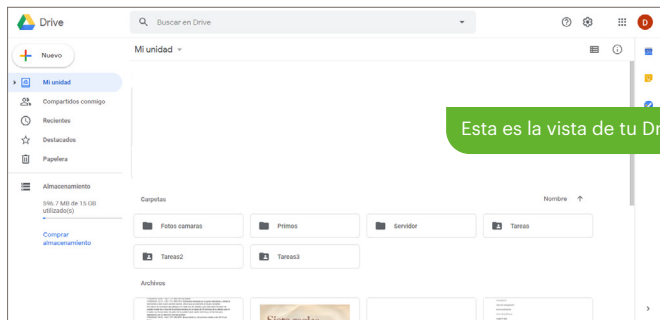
Drive

Buscar en Drive

D

Nuevo

Mi unidad

Compartidos conmigo

Recientes

Destacados

Papelera

Almacenamiento

596.7 MB de 15 GB utilizado(s)

Comprar almacenamiento

Mi unidad

Esta es la vista de tu Dr

Carpetas

Nombre

Fotos camaras

Primos

Servidor

Tareas

Tareas2

Tareas3

Archivos

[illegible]